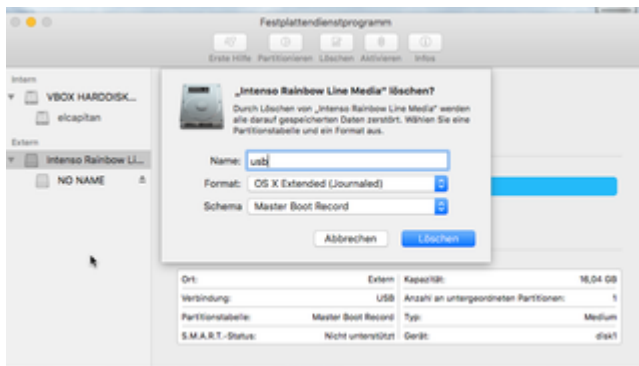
Festplattendienstprogramm

Erste Hilfe Partitionieren Löschen Aktivieren Infos

Intern

VBOX HARDDISK...

elcapitan

Extern

Intenso Rainbow Li...

NO NAME

„Intenso Rainbow Line Media" löschen?

Durch Löschen von „Intenso Rainbow Line Media" werden alle darauf gespeicherten Daten zerstört. Wählen Sie eine Partitionstabelle und ein Format aus.

Name: usb

Format: OS X Extended (Journaled)

Schema: Master Boot Record

Abbrechen Löschen

| Ort: | Extern | Kapazität: | 16,04 GB |
|---|---|---|---|
| Verbindung: | USB | Anzahl an untergeordneten Partitionen: | 1 |
| Partitionstabelle: | Master Boot Record | Typ: | Medium |
| S.M.A.R.T.-Status: | Nicht unterstützt | Gerät: | disk1 |